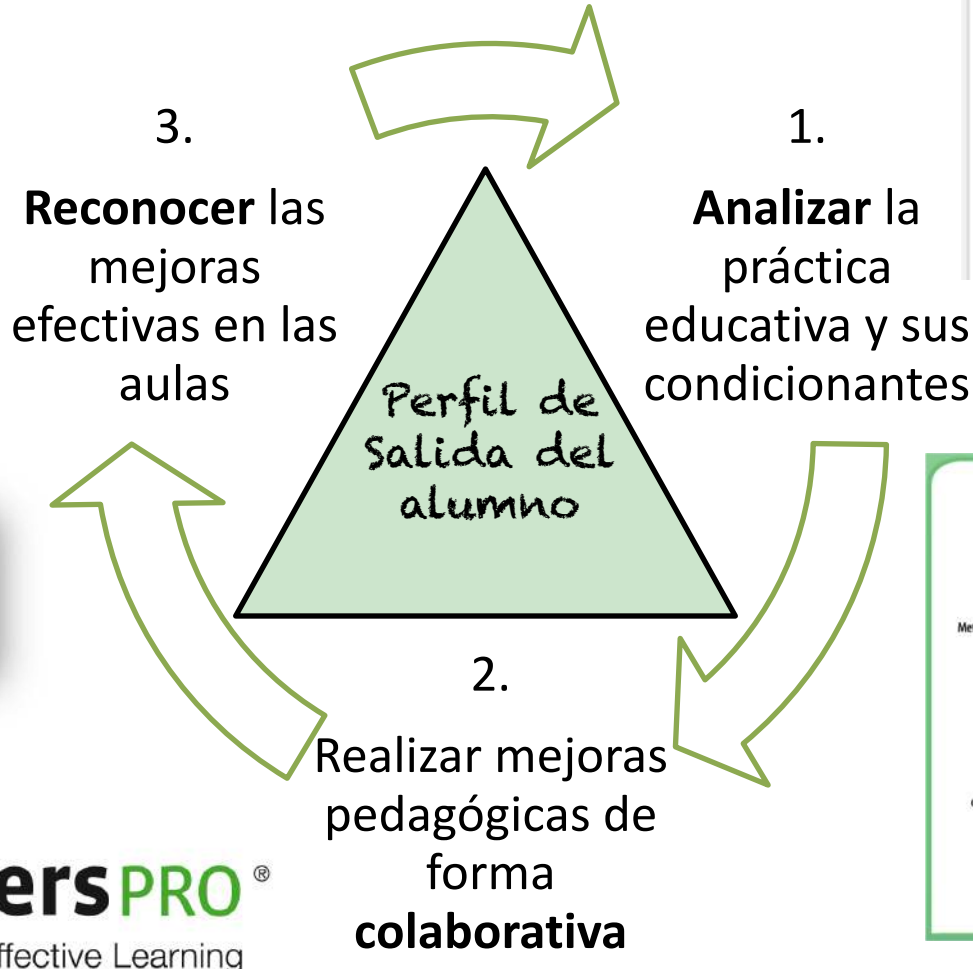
3.

**Reconocer** las mejoras efectivas en las aulas

1.

**Analizar** la práctica educativa y sus condicionantes

Perfil de Salida del alumno

2.

Realizar mejoras pedagógicas de forma **colaborativa**

ersPRO®

ffective Learning

Me